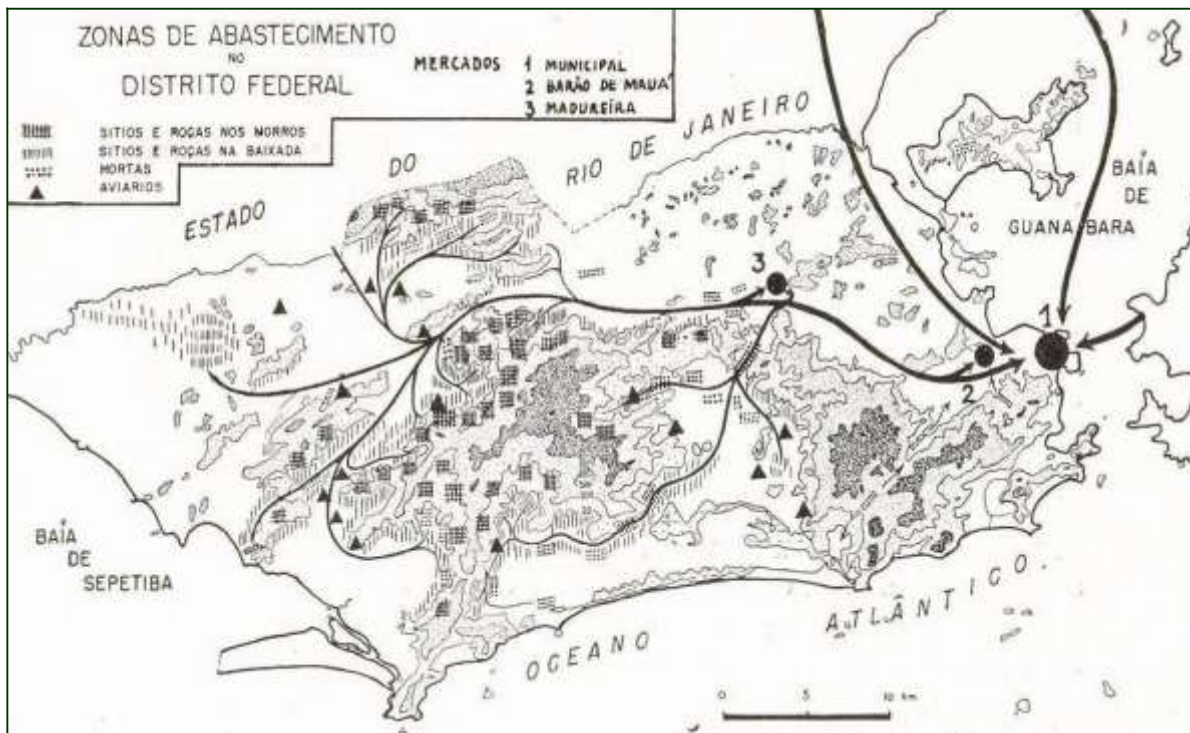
ZONAS DE ABASTECIMENTO
NO
DISTRITO FEDERAL

MERCADOS 1 MUNICIPAL
2 BARÃO DE MAUÁ
3 MADUREIRA

SITIOS E ROÇAS NOS MORROS
SITIOS E ROÇAS NA BAIXADA
HORTAS
AVIARIOS

ESTADO DO RIO DE JANEIRO

BAÍA DE GUANABARA

BAÍA DE SEPETIBA

OCEANO ATLÂNTICO.

1
2
3

0 5 10 km